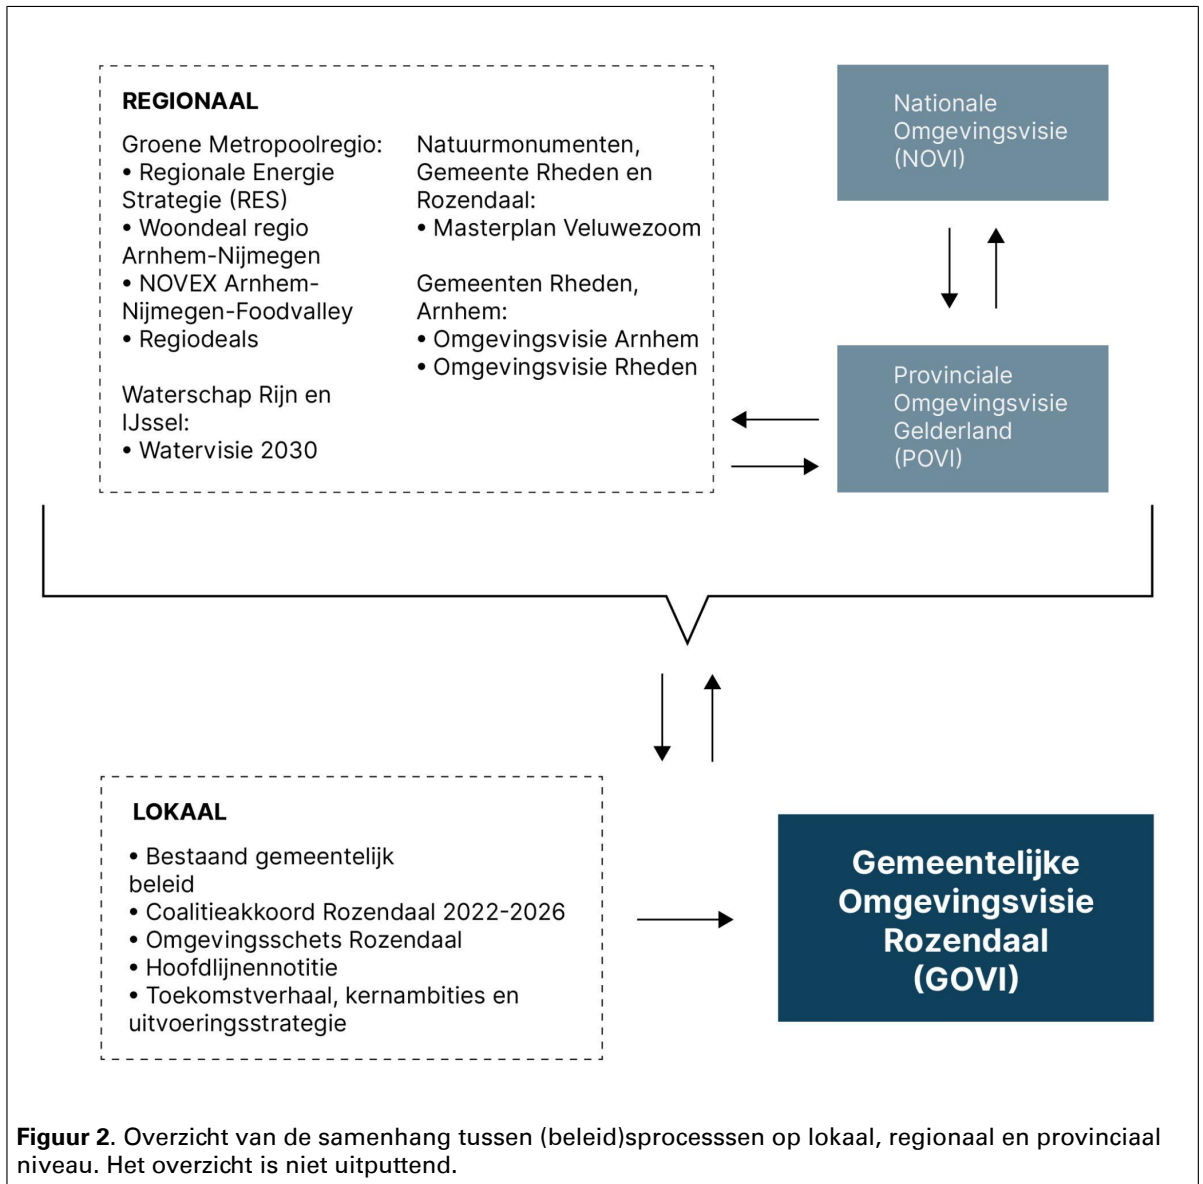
REGIONAAL

Groene Metropoolregio:
• Regionale Energie Strategie (RES)
• Woondeal regio Arnhem-Nijmegen
• NOVEX Arnhem-Nijmegen-Foodvalley
• Regiodeals

Waterschap Rijn en IJssel:
• Watervisie 2030

Natuurmonumenten, Gemeente Rheden en Rozendaal:
• Masterplan Veluwezoom

Gemeenten Rheden, Arnhem:
• Omgevingsvisie Arnhem
• Omgevingsvisie Rheden

Nationale Omgevingsvisie (NOVI)

Provinciale Omgevingsvisie Gelderland (POVI)

LOKAAL

• Bestaand gemeentelijk beleid
• Coalitieakkoord Rozendaal 2022-2026
• Omgevingsschets Rozendaal
• Hoofdlijnennotitie
• Toekomstverhaal, kernambities en uitvoeringsstrategie

Gemeentelijke Omgevingsvisie Rozendaal (GOVI)

Figuur 2. Overzicht van de samenhang tussen (beleid)sprocesssen op lokaal, regionaal en provinciaal niveau. Het overzicht is niet uitputtend.